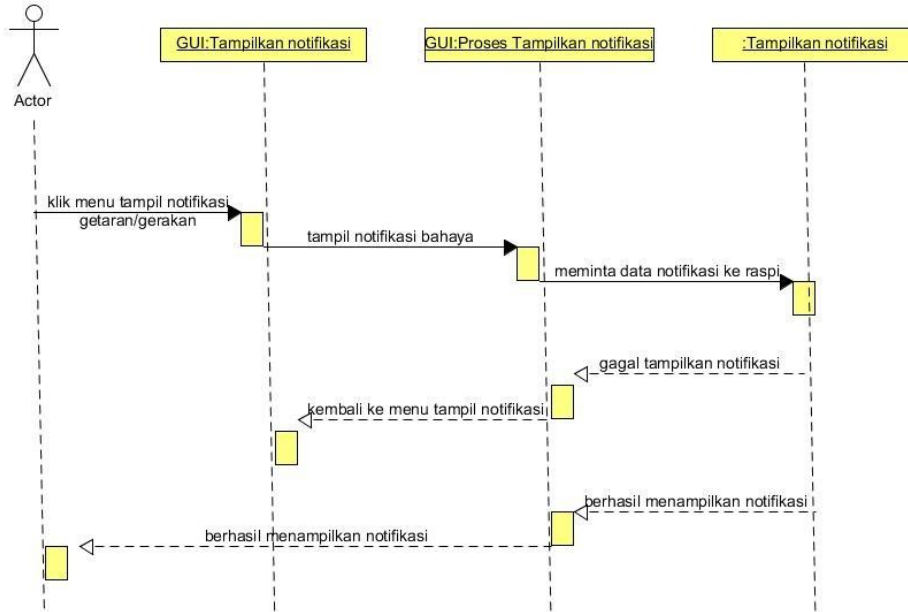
Actor

GUI:Tampilkan notifikasi

GUI:Proses Tampilkan notifikasi

:Tampilkan notifikasi

klik menu tampil notifikasi getaran/gerakan

tampil notifikasi bahaya

meminta data notifikasi ke raspi

gagal tampilkan notifikasi

kembali ke menu tampil notifikasi

berhasil menampilkan notifikasi

berhasil menampilkan notifikasi